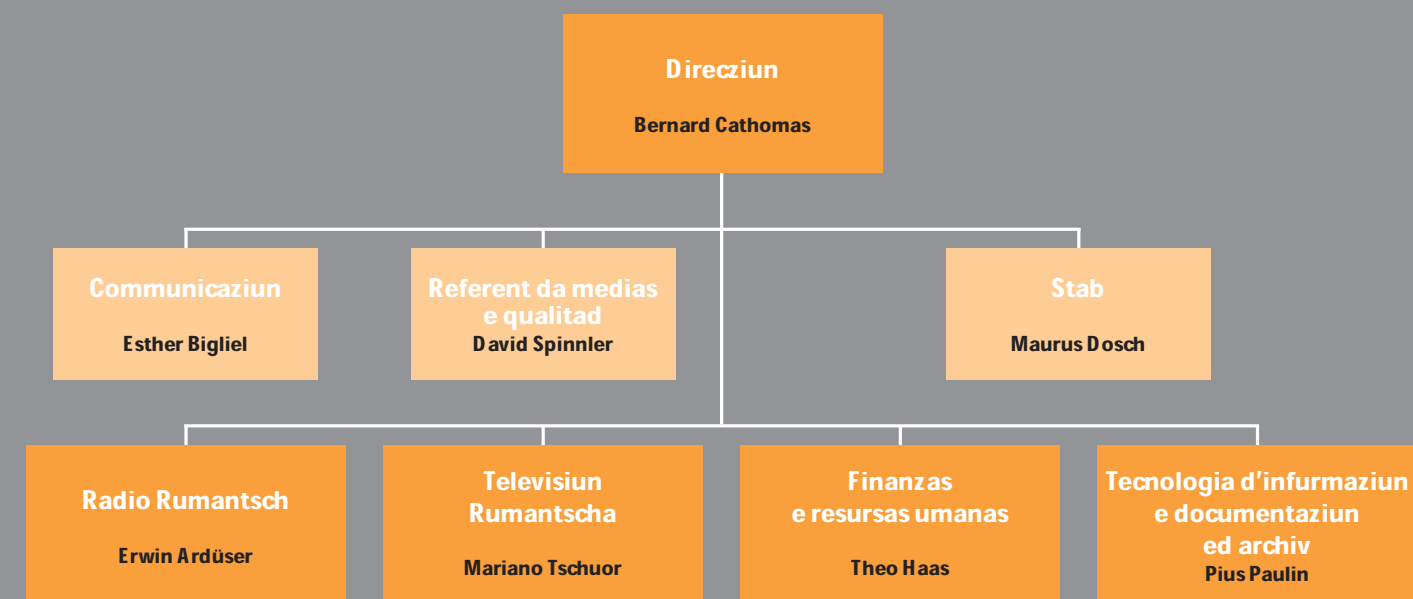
Direcziun
Bernard Cathomas

Communicaziun
Esther Bigliel

Referent da medias e qualitad
David Spinnler

Stab
Maurus Dosch

Radio Rumantsch
Erwin Ardüser

Televisiun Rumantscha
Mariano Tschuor

Finanzas e resursas umanas
Theo Haas

Tecnologia d'infurmaziun e documentaziun ed archiv
Pius Paulin